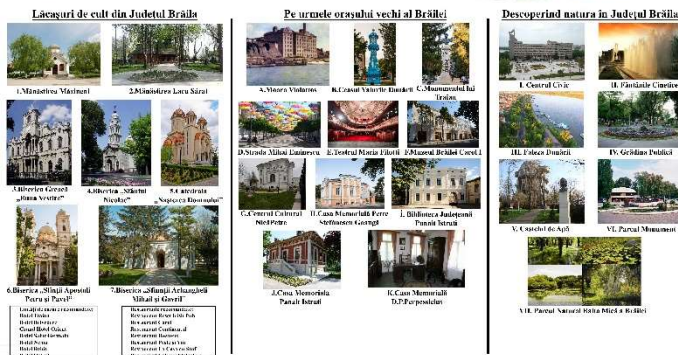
Lăcașuri de cult din Județul Brăila

1.Mănăstirea Măxineni

2.Mănăstirea Lacu Sărat

3.Biserica Greacă „Buna Vestire”

4.Biserica „Sfântul Nicolae”

5.Catedrala „Nașterea Domnului”

6.Biserica „Sfinții Apostoli Petru și Pavel”

7.Biserica „Sfinții Arhangheli Mihail și Gavril”

Pe urmele orașului vechi al Brăilei

A.Moara Violatos

B.Ceasul Vaturile Unității

C.Monumentul lui Traian

D.Strada Mihai Eminescu

E.Teatrul Maria Filotti

F.Muzeul Brăilei Carol I

G.Centrul Cultural Nicil Petre

H.Casa Memorială Petre Ștefănescu Goangă

I. Biblioteca Județeană Panait Istrati

J.Casa Memorială Panait Istrati

K.Casa Memorială D.P.Perpessicius

Descoperind natura în Județul Brăila

I. Centrul Civic

II. Fântânile Cinetice

III. Faleza Dunării

IV. Grădina Publică

V. Castelul de Apă

VI. Parcul Monument

VII. Parcul Natural Balta Mică a Brăilei

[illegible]

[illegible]